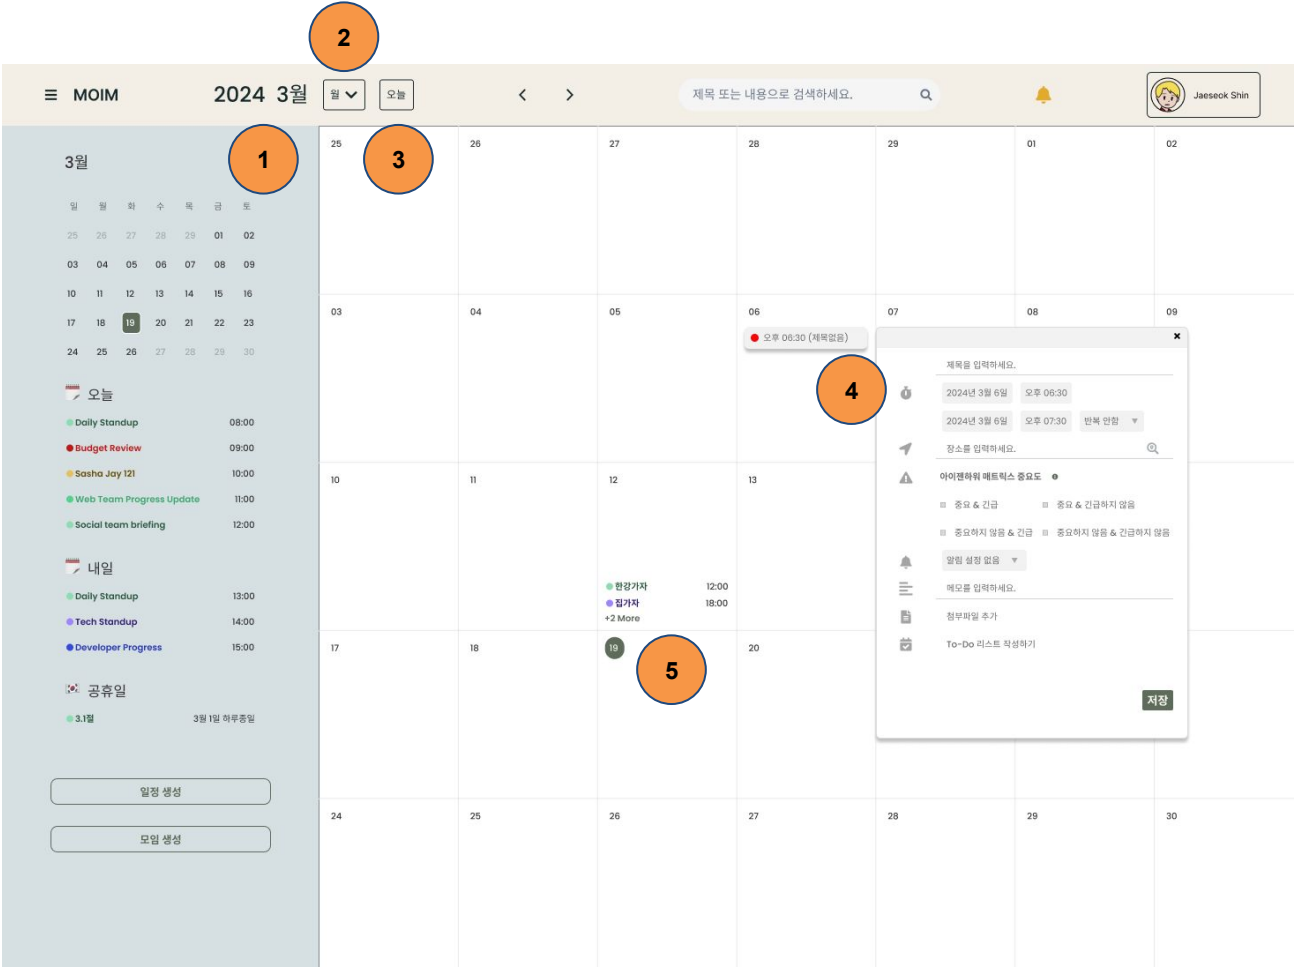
2

MOIM 2024 3월 월 오늘 제목 또는 내용으로 검색하세요. Jaeseok Shin

1 3

3월

| 일 | 월 | 화 | 수 | 목 | 금 | 토 |
|---|---|---|---|---|---|---|
| 25 | 26 | 27 | 28 | 29 | 01 | 02 |
| 03 | 04 | 05 | 06 | 07 | 08 | 09 |
| 10 | 11 | 12 | 13 | 14 | 15 | 16 |
| 17 | 18 | 19 | 20 | 21 | 22 | 23 |
| 24 | 25 | 26 | 27 | 28 | 29 | 30 |

오늘
Daily Standup 08:00
Budget Review 09:00
Sasha Jay 121 10:00
Web Team Progress Update 11:00
Social team briefing 12:00

내일
Daily Standup 13:00
Tech Standup 14:00
Developer Progress 15:00

공휴일
3.1절 3월 1일 하루종일

일정 생성
모임 생성

25 26 27 28 29 01 02
03 04 05 06 07 08 09
오후 06:30 (제목없음)
10 11 12 13
한강가자 12:00
집가자 18:00
+2 More
17 18 19 20
24 25 26 27 28 29 30

4
5

×
제목을 입력하세요.
2024년 3월 6일 오후 06:30
2024년 3월 6일 오후 07:30 반복 안함
장소를 입력하세요.
아이젠하워 매트릭스 중요도
중요 & 긴급 중요 & 긴급하지 않음
중요하지 않음 & 긴급 중요하지 않음 & 긴급하지 않음
알림 설정 없음
메모를 입력하세요.
첨부파일 추가
To-Do 리스트 작성하기
저장